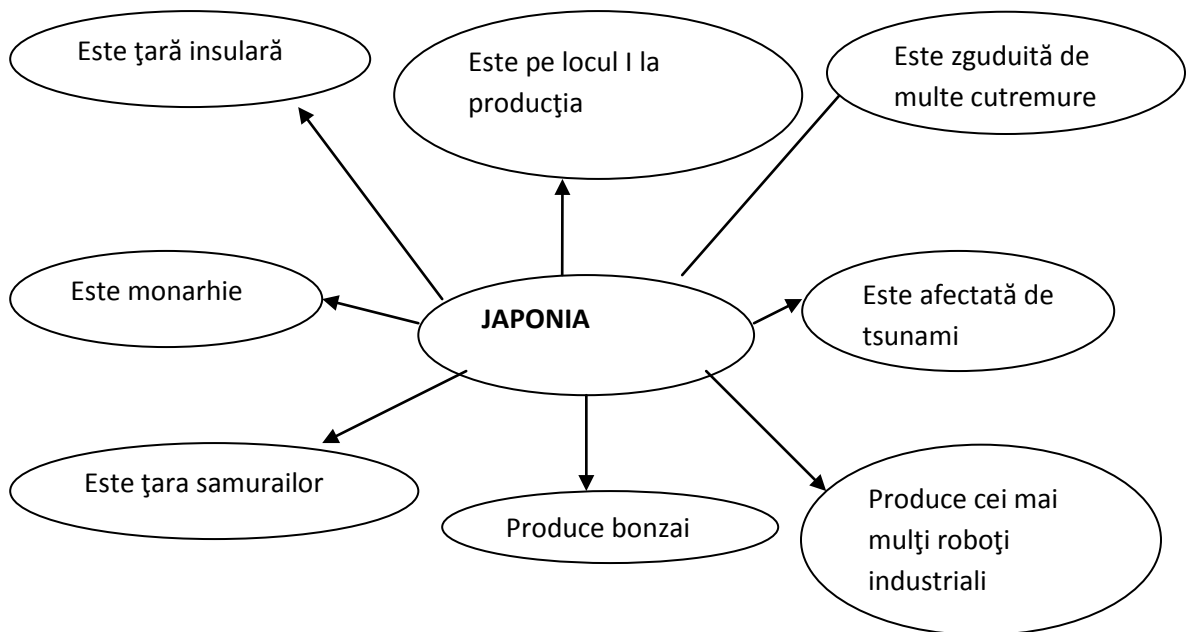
Este ţară insulară

Este pe locul I la producţia

Este zguduită de multe cutremure

Este monarhie

JAPONIA

Este afectată de tsunami

Este ţara samurailor

Produce bonzai

Produce cei mai mulţi roboţi industriali